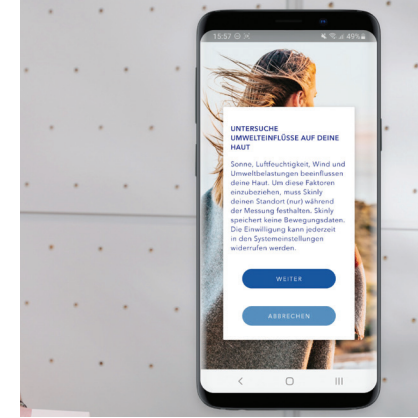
15:57 49%

UNTERSUCHE UMWELTEINFLÜSSE AUF DEINE HAUT

Sonne, Luftfeuchtigkeit, Wind und Umweltbelastungen beeinflussen deine Haut. Um diese Faktoren einzubeziehen, muss Skinly deinen Standort (nur) während der Messung festhalten. Skinly speichert keine Bewegungsdaten. Die Einwilligung kann jederzeit in den Systemeinstellungen widerrufen werden.

WEITER

ABBRECHEN